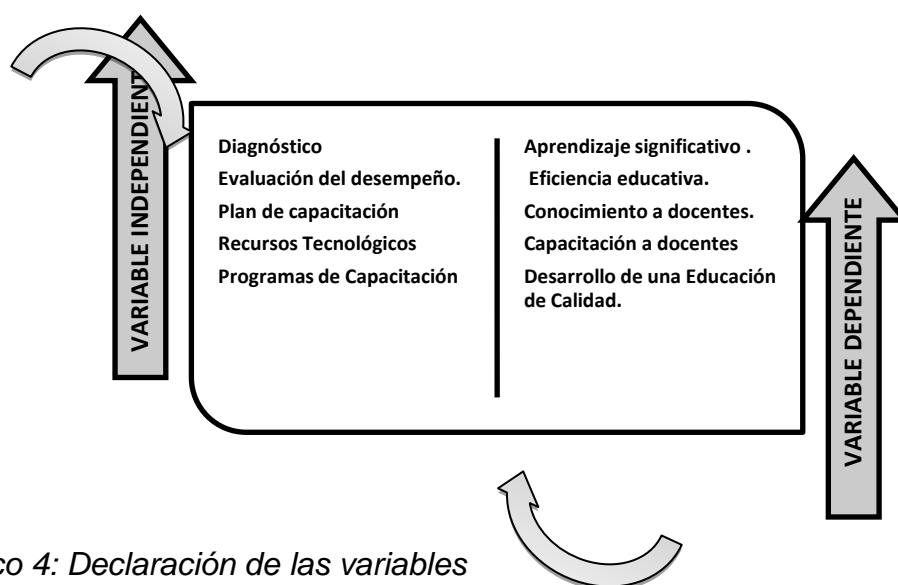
VARIABLE INDEPENDIENTE

Diagnóstico
Evaluación del desempeño.
Plan de capacitación
Recursos Tecnológicos
Programas de Capacitación

Aprendizaje significativo .
Eficiencia educativa.
Conocimiento a docentes.
Capacitación a docentes
Desarrollo de una Educación de Calidad.

VARIABLE DEPENDIENTE

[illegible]co 4: Declaración de las variables